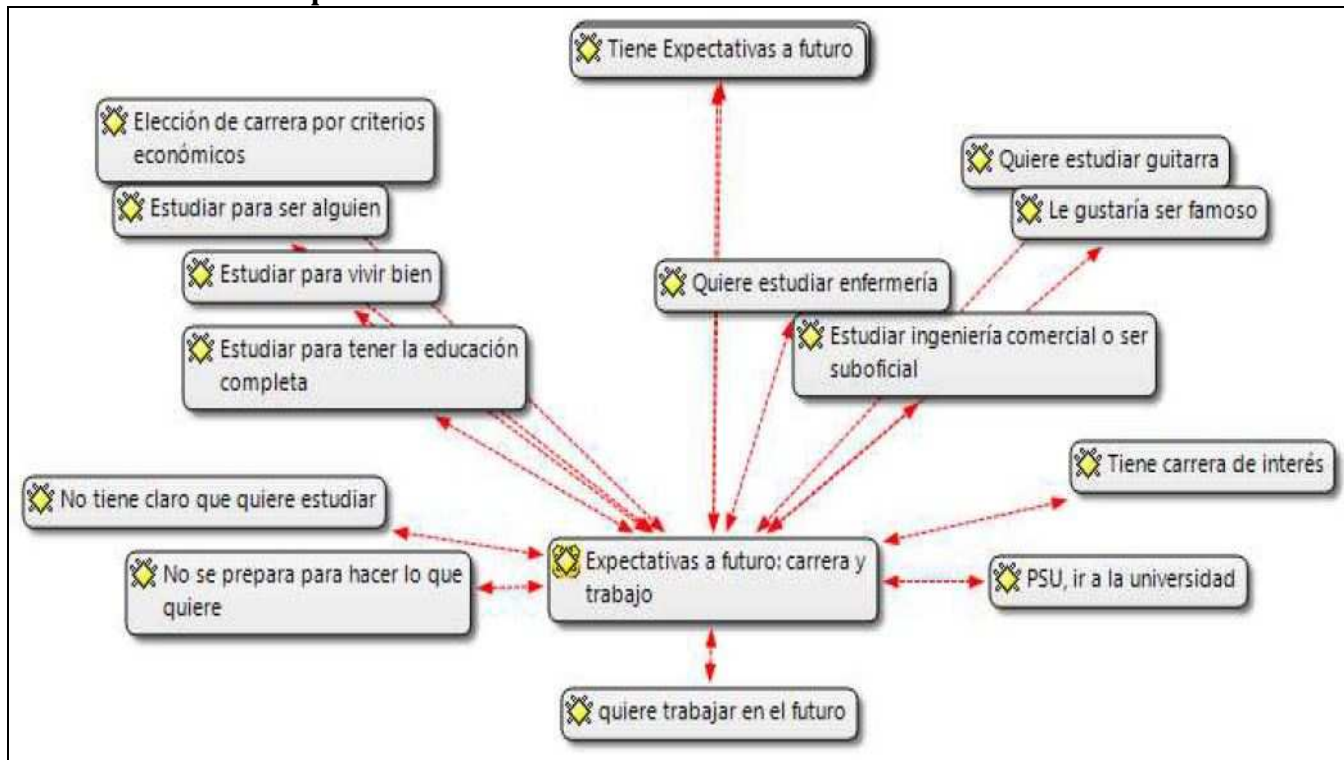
Tiene Expectativas a futuro

Elección de carrera por criterios económicos

Quiere estudiar guitarra

Le gustaría ser famoso

Estudiar para ser alguien

Estudiar para vivir bien

Quiere estudiar enfermería

Estudiar para tener la educación completa

Estudiar ingeniería comercial o ser suboficial

Tiene carrera de interés

No tiene claro que quiere estudiar

Expectativas a futuro: carrera y trabajo

No se prepara para hacer lo que quiere

PSU, ir a la universidad

quiere trabajar en el futuro